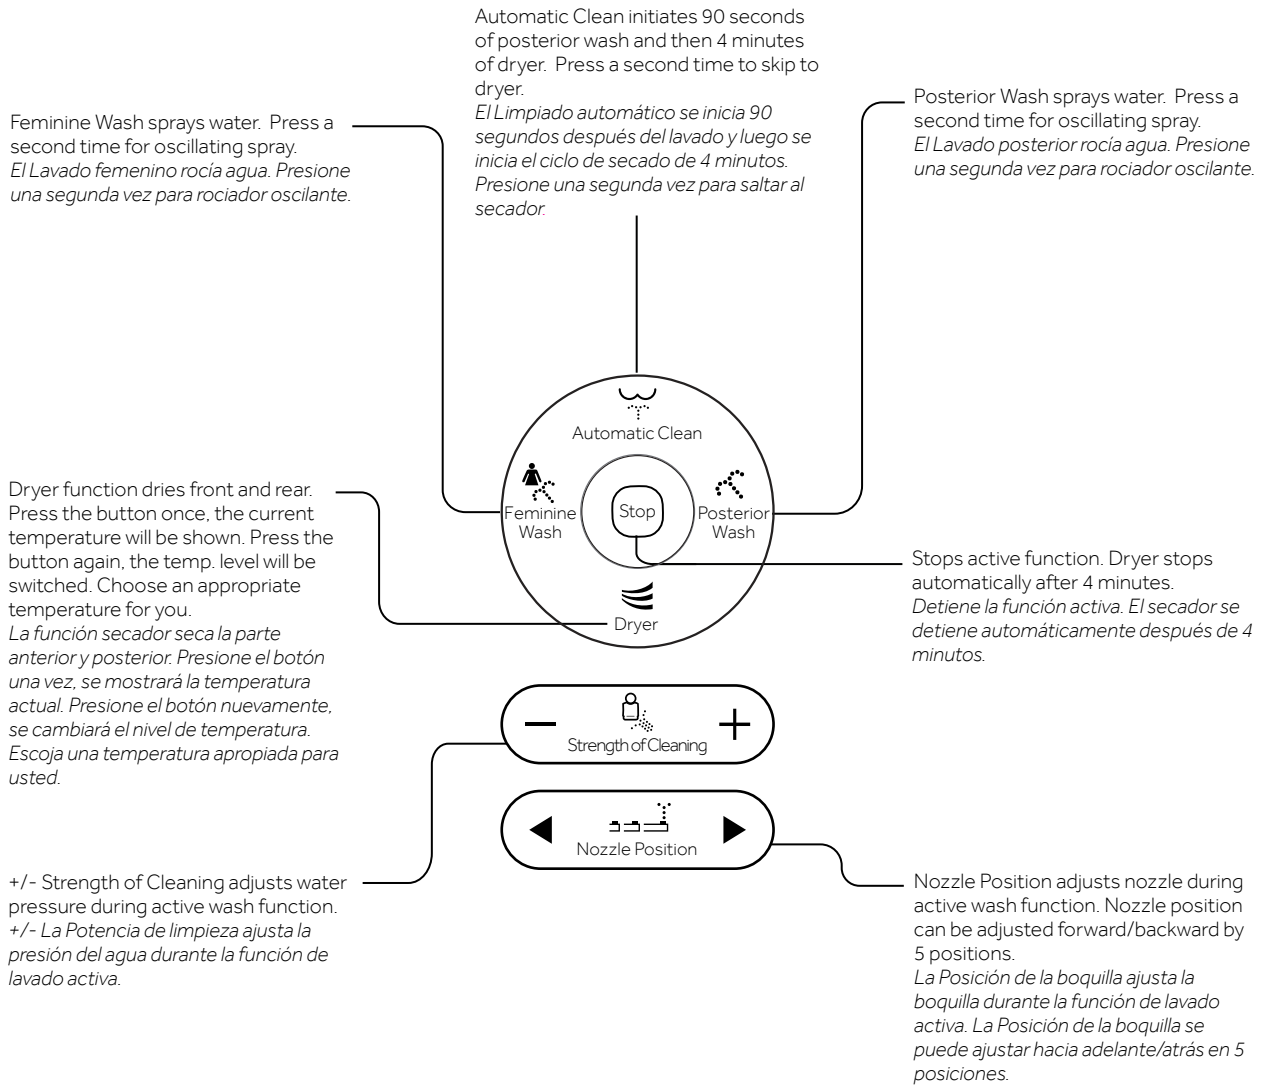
Automatic Clean initiates 90 seconds of posterior wash and then 4 minutes of dryer. Press a second time to skip to dryer.
El Limpiado automático se inicia 90 segundos después del lavado y luego se inicia el ciclo de secado de 4 minutos. Presione una segunda vez para saltar al secador.

Feminine Wash sprays water. Press a second time for oscillating spray.
El Lavado femenino rocía agua. Presione una segunda vez para rociador oscilante.

Posterior Wash sprays water. Press a second time for oscillating spray.
El Lavado posterior rocía agua. Presione una segunda vez para rociador oscilante.

Automatic Clean

Feminine Wash

Stop

Posterior Wash

Dryer

Dryer function dries front and rear. Press the button once, the current temperature will be shown. Press the button again, the temp. level will be switched. Choose an appropriate temperature for you.
La función secador seca la parte anterior y posterior. Presione el botón una vez, se mostrará la temperatura actual. Presione el botón nuevamente, se cambiará el nivel de temperatura. Escoja una temperatura apropiada para usted.

Stops active function. Dryer stops automatically after 4 minutes.
Detiene la función activa. El secador se detiene automáticamente después de 4 minutos.

Strength of Cleaning

Nozzle Position

+/- Strength of Cleaning adjusts water pressure during active wash function.
+/- La Potencia de limpieza ajusta la presión del agua durante la función de lavado activa.

Nozzle Position adjusts nozzle during active wash function. Nozzle position can be adjusted forward/backward by 5 positions.
La Posición de la boquilla ajusta la boquilla durante la función de lavado activa. La Posición de la boquilla se puede ajustar hacia adelante/atrás en 5 posiciones.